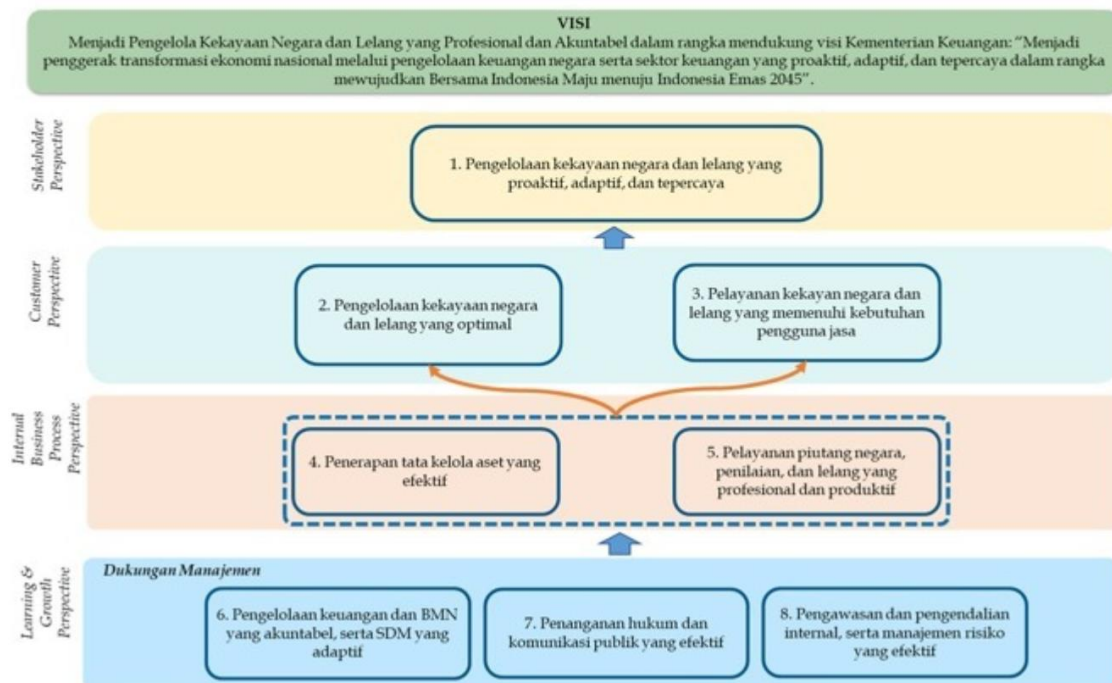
VISI
Menjadi Pengelola Kekayaan Negara dan Lelang yang Profesional dan Akuntabel dalam rangka mendukung visi Kementerian Keuangan: "Menjadi penggerak transformasi ekonomi nasional melalui pengelolaan keuangan negara serta sektor keuangan yang proaktif, adaptif, dan tepercaya dalam rangka mewujudkan Bersama Indonesia Maju menuju Indonesia Emas 2045".

Stakeholder Perspective

1. Pengelolaan kekayaan negara dan lelang yang proaktif, adaptif, dan tepercaya

Customer Perspective

2. Pengelolaan kekayaan negara dan lelang yang optimal

3. Pelayanan kekayan negara dan lelang yang memenuhi kebutuhan pengguna jasa

Internal Business Process Perspective

4. Penerapan tata kelola aset yang efektif

5. Pelayanan piutang negara, penilaian, dan lelang yang profesional dan produktif

Learning & Growth Perspective

Dukungan Manajemen

6. Pengelolaan keuangan dan BMN yang akuntabel, serta SDM yang adaptif

7. Penanganan hukum dan komunikasi publik yang efektif

8. Pengawasan dan pengendalian internal, serta manajemen risiko yang efektif